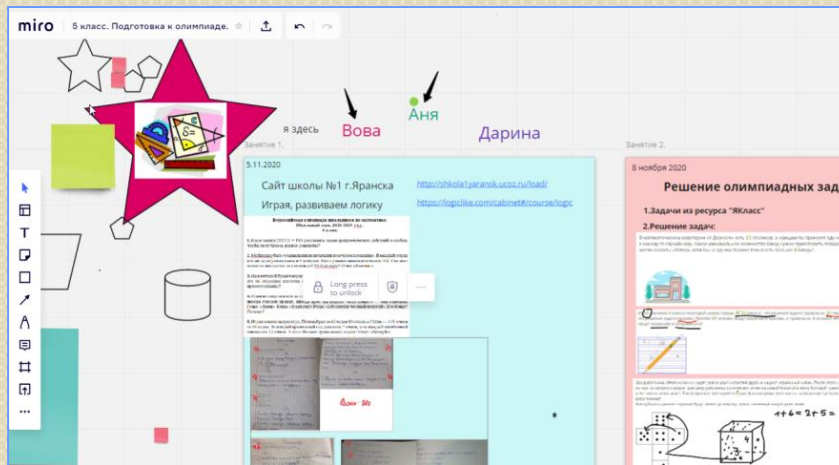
miro 5 класс. Подготовка к олимпиаде.

я здесь Вова Аня Дарина

Занятие 1.

5.11.2020

Сайт школы №1 г.Яранска

https://shkola1yaransk.ucoz.ru/load/

Играя, развиваем логику

https://logiclike.com/cabinet#/course/logic

Long press to unlock

Занятие 2.

8 ноября 2020

Решение олимпиадных зада

1.Задачи из ресурса "ЯКласс"

2.Решение задач:

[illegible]